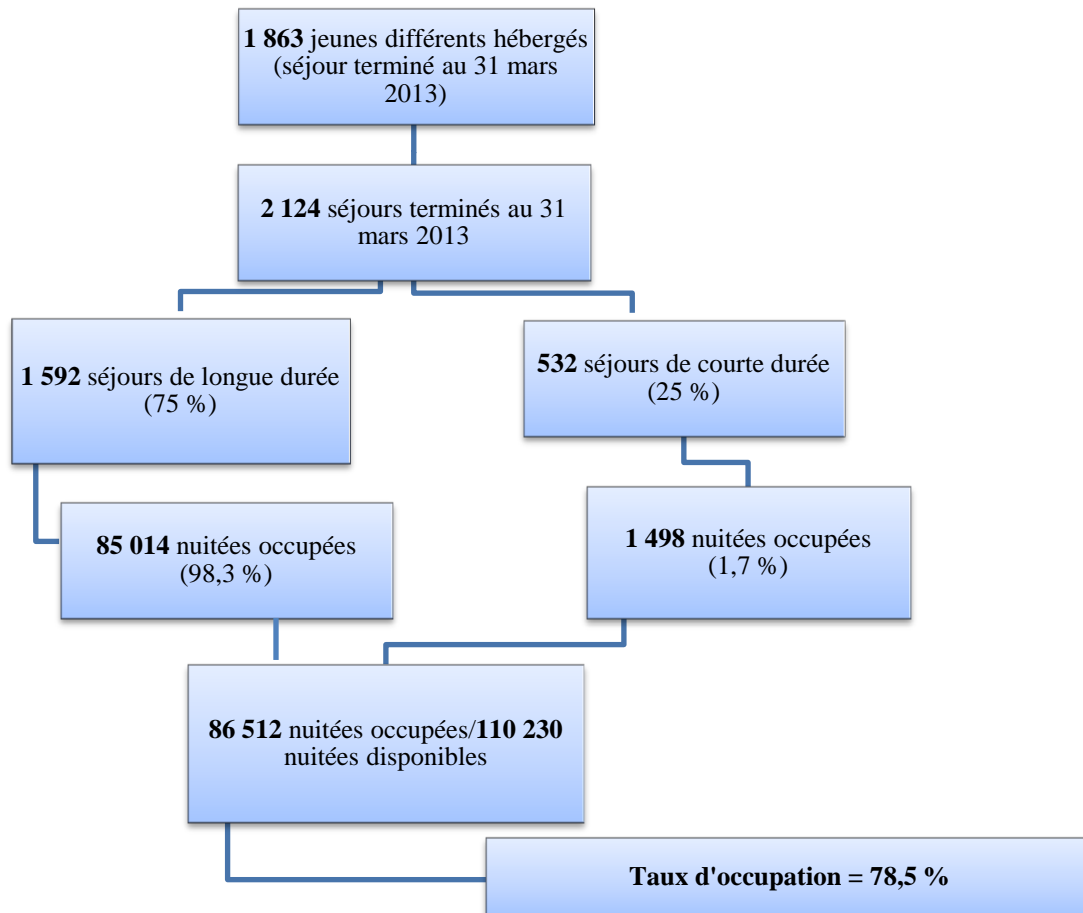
**1 863** jeunes différents hébergés (séjour terminé au 31 mars 2013)

**2 124** séjours terminés au 31 mars 2013

**1 592** séjours de longue durée (75 %)

**532** séjours de courte durée (25 %)

**85 014** nuitées occupées (98,3 %)

**1 498** nuitées occupées (1,7 %)

**86 512** nuitées occupées/**110 230** nuitées disponibles

**Taux d'occupation = 78,5 %**